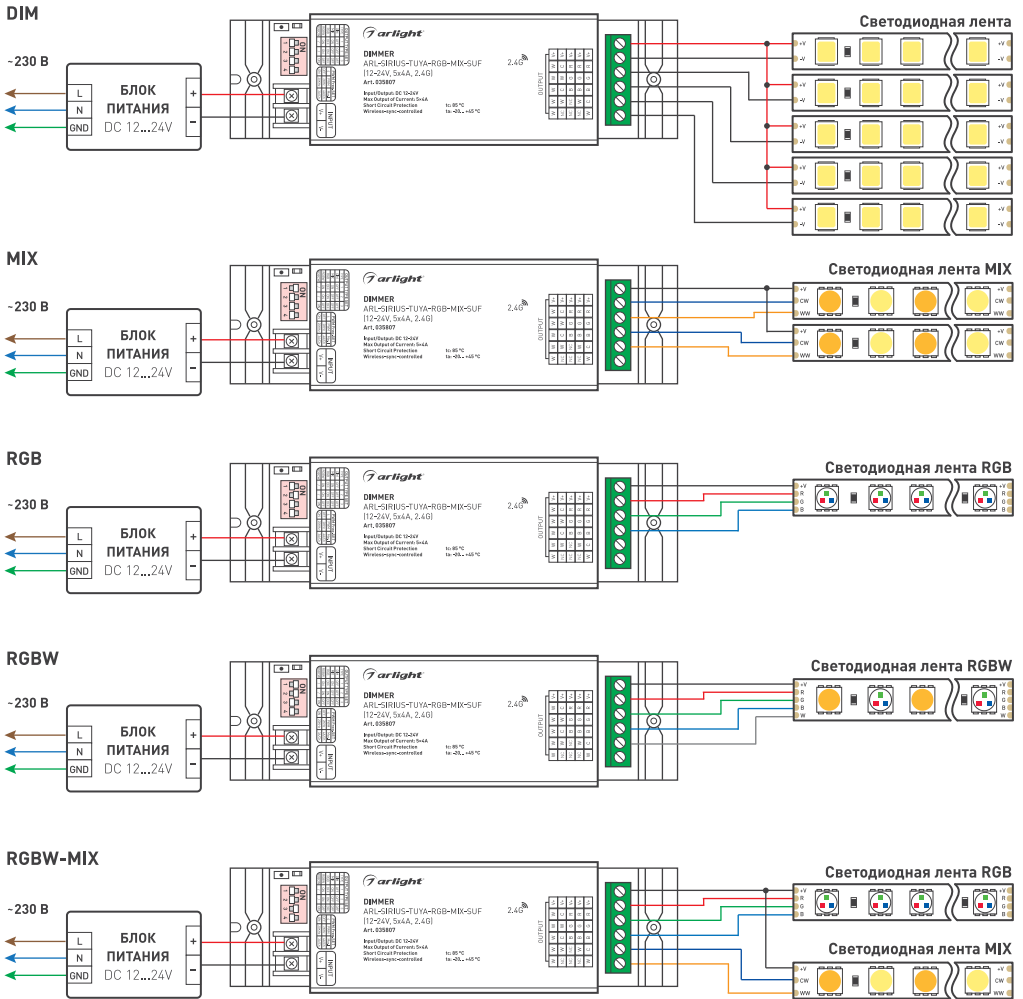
DIM

~230 В

L
N
GND

БЛОК ПИТАНИЯ
DC 12...24V

+
–

arlight
DIMMER
ARL-SIRIUS-TUYA-RGB-MIX-SUF
(12-24V, 5x4A, 2.4G)
Art. 035807

Input/Output: DC 12-24V
Max Output of Current: 5x4A
Short Circuit Protection tc: 85 °C
Wireless-sync-controlled ta: -20...+45 °C

2.4G
OUTPUT
INPUT

Светодиодная лента
+V
-V

MIX

~230 В

БЛОК ПИТАНИЯ
DC 12...24V

Светодиодная лента MIX
+V
CW
WW

RGB

~230 В

БЛОК ПИТАНИЯ
DC 12...24V

Светодиодная лента RGB
+V
R
G
B

RGBW

~230 В

БЛОК ПИТАНИЯ
DC 12...24V

Светодиодная лента RGBW
+V
R
G
B
W

RGBW-MIX

~230 В

БЛОК ПИТАНИЯ
DC 12...24V

Светодиодная лента RGB
+V
R
G
B

Светодиодная лента MIX
+V
CW
WW